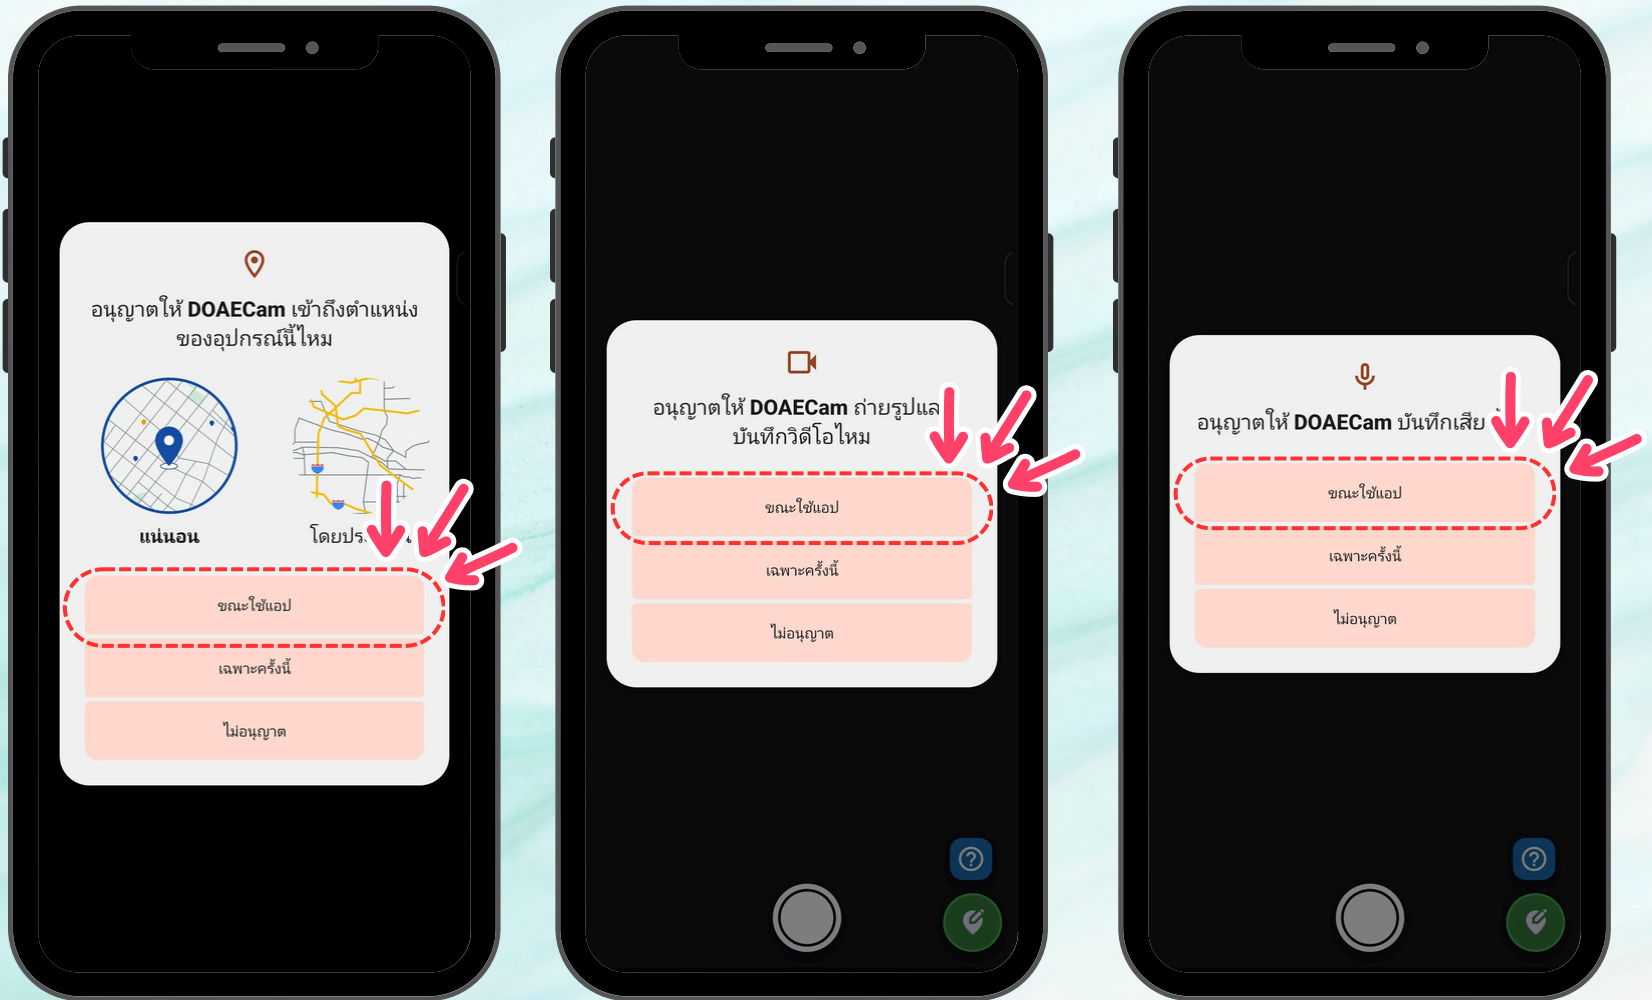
อนุญาตให้ **DOAECam** เข้าถึงตำแหน่งของอุปกรณ์นี้ไหม

แน่นอน

โดยปร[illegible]

ขณะใช้แอป

เฉพาะครั้งนี้

ไม่อนุญาต

อนุญาตให้ **DOAECam** ถ่ายรูปแล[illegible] บันทึกวิดีโอไหม

ขณะใช้แอป

เฉพาะครั้งนี้

ไม่อนุญาต

อนุญาตให้ **DOAECam** บันทึกเสีย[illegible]

ขณะใช้แอป

เฉพาะครั้งนี้

ไม่อนุญาต